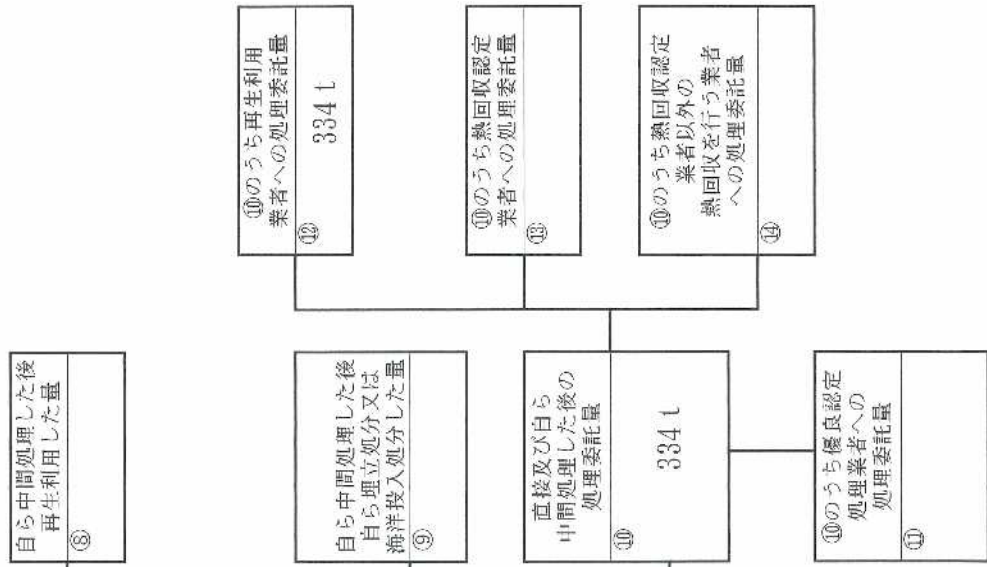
⑩のうち再生利用業者への処理委託量
⑫
334 t

⑩のうち熱回収認定業者への処理委託量
⑬

⑩のうち熱回収認定業者以外の熱回収を行う業者への処理委託量
⑭

自ら中間処理した後再生利用した量
⑧

自ら中間処理した後自ら埋立処分又は海洋投入処分した量
⑨

直接及び自ら中間処理した後の処理委託量
⑩
334 t

⑩のうち優良認定処理業者への処理委託量
⑪